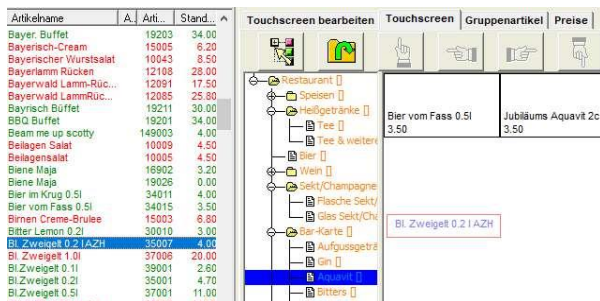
| Artikelname | A... | Arti... | Stand... |
|---|---|---|---|
| Bayer. Buffet | | 19203 | 34.00 |
| Bayerisch-Cream | | 15005 | 6.20 |
| Bayerischer Wurstsalat | | 10043 | 8.50 |
| Bayerlamm Rücken | | 12108 | 28.00 |
| Bayerwald Lamm-Rüc... | | 12091 | 17.50 |
| Bayerwald LammRüc... | | 12085 | 25.80 |
| Bayrisch Büffet | | 19211 | 30.00 |
| BBQ Buffet | | 19201 | 34.00 |
| Beam me up scotty | | 149003 | 4.00 |
| Beilagen Salat | | 10009 | 4.50 |
| Beilagensalat | | 10005 | 4.50 |
| Biene Maja | | 16902 | 3.20 |
| Biene Maja | | 19026 | 0.00 |
| Bier im Krug 0.5l | | 34011 | 4.00 |
| Bier vom Fass 0.5l | | 34015 | 3.50 |
| Birnen Creme-Brulee | | 15003 | 6.80 |
| Bitter Lemon 0.2l | | 20010 | 3.00 |
| Bl. Zweigelt 0.2 l AZH | | 35007 | 4.00 |
| Bl. Zweigelt 1.0l | | 37006 | 20.00 |
| Bl.Zweigelt 0.1l | | 39001 | 2.60 |
| Bl.Zweigelt 0.2l | | 35001 | 4.70 |
| Bl.Zweigelt 0.5l | | 37001 | 11.00 |

Touchscreen bearbeiten | Touchscreen | Gruppenartikel | Preise

Restaurant []
Speisen []
Heißgetränke []
Tee []
Tee & weitere
Bier []
Wein []
Sekt/Champagne
Flasche Sekt/
Glas Sekt/Cha
Bar-Karte []
Aufgussgeträ
Gin []
Aquavit []
Bitters []

Bier vom Fass 0.5l
3.50

Jubiläums Aquavit 2c
3.50

Bl. Zweigelt 0.2 l AZH